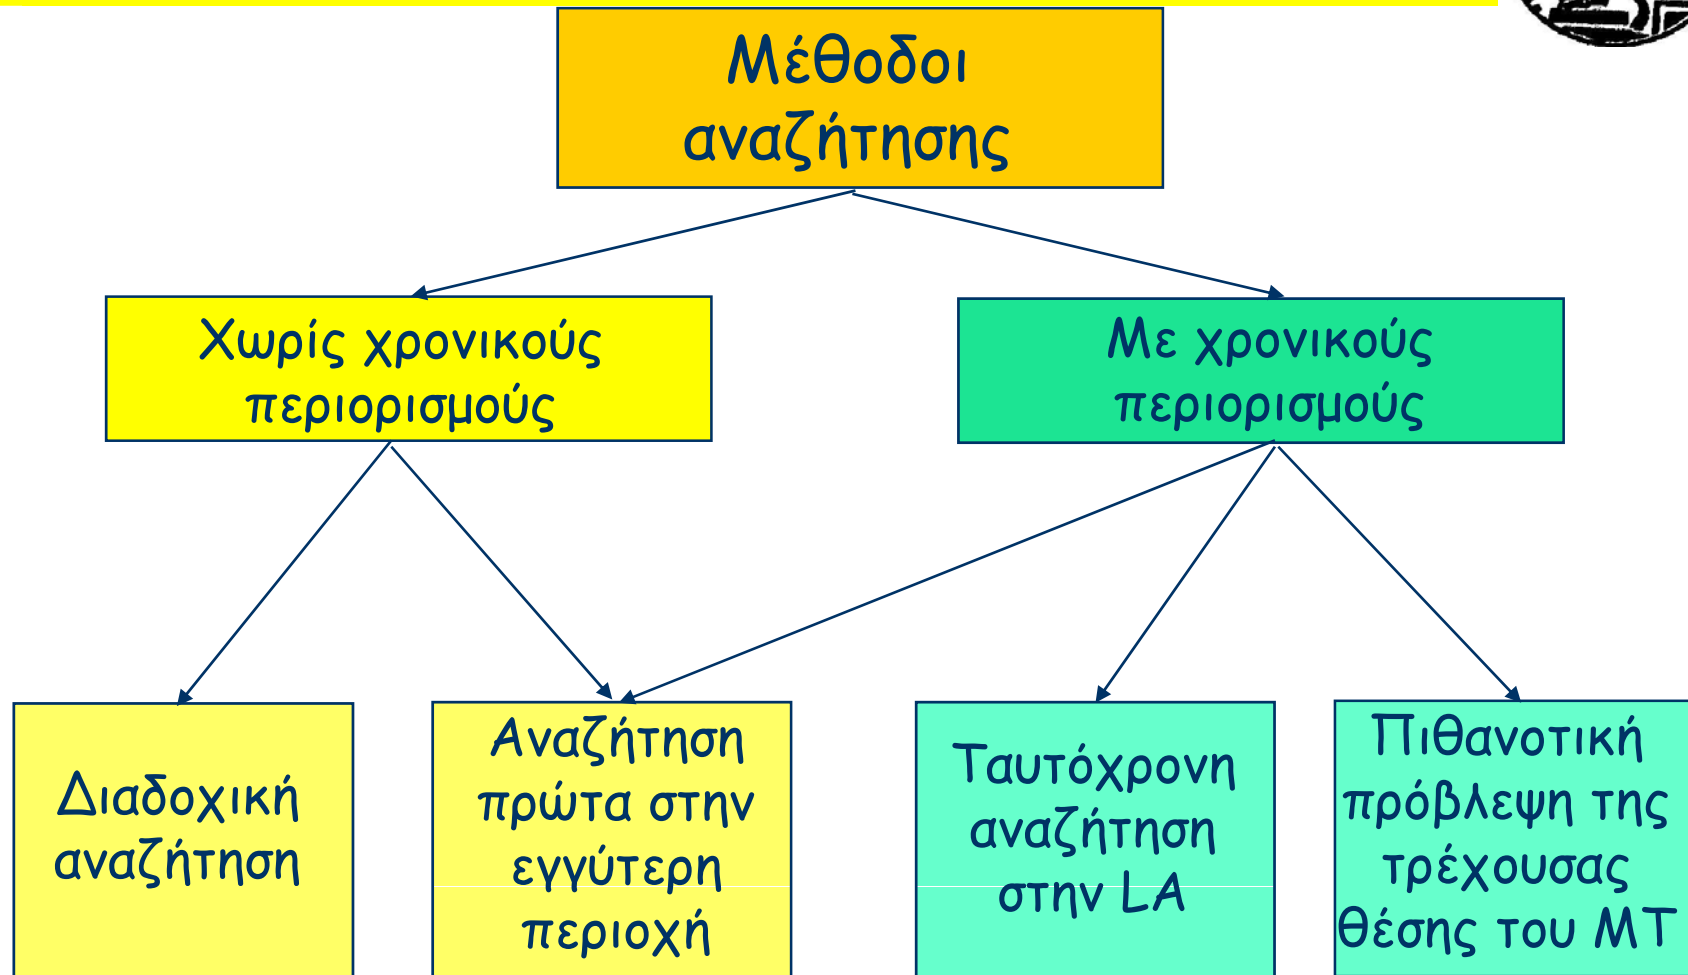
Μέθοδοι αναζήτησης

Χωρίς χρονικούς περιορισμούς

Με χρονικούς περιορισμούς

Διαδοχική αναζήτηση

Αναζήτηση πρώτα στην εγγύτερη περιοχή

Ταυτόχρονη αναζήτηση στην LA

Πιθανοτική πρόβλεψη της τρέχουσας θέσης του ΜΤ